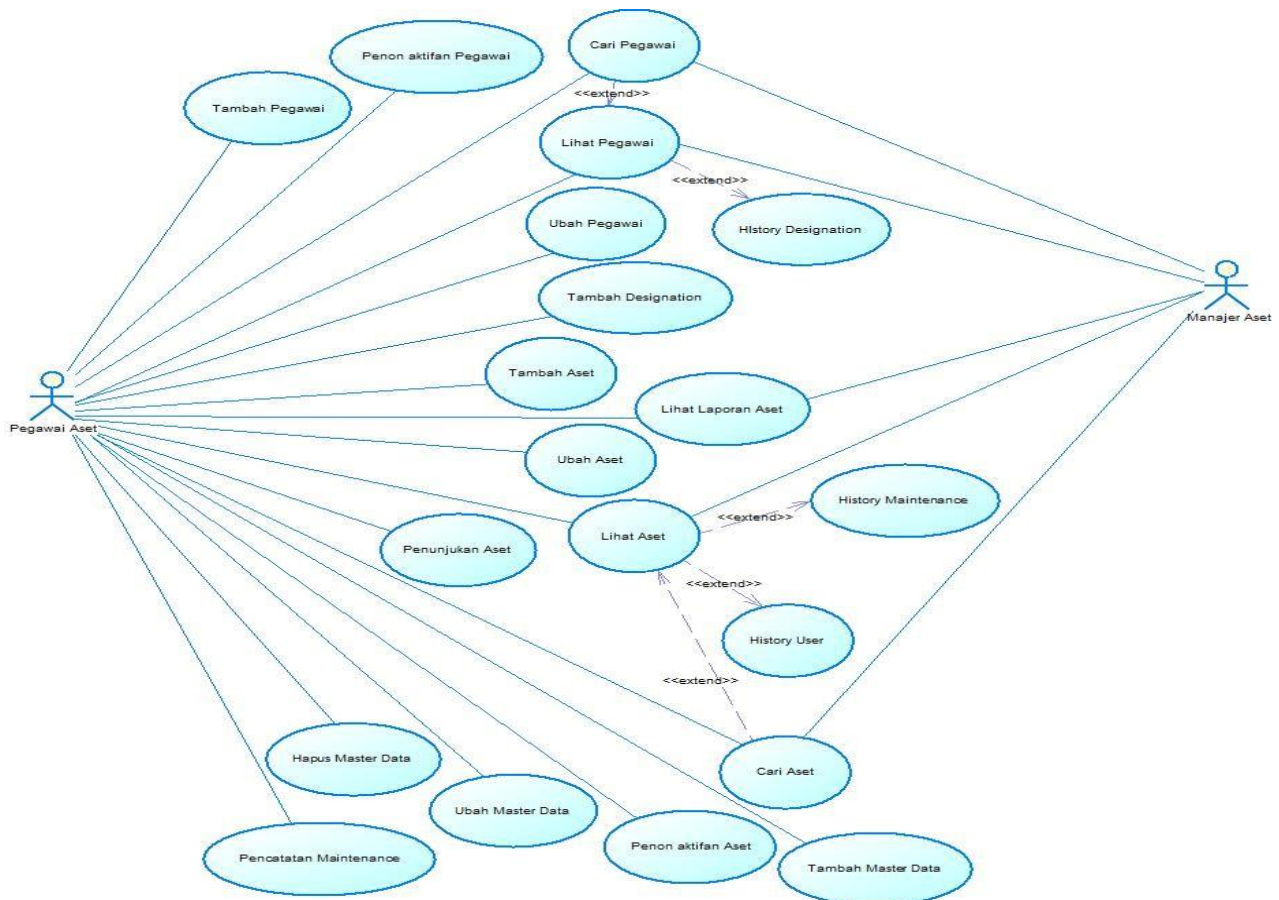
Penon aktifan Pegawai

Cari Pegawai

<<extend>>

Tambah Pegawai

Lihat Pegawai

<<extend>>

Ubah Pegawai

HIstory Designation

Tambah Designation

Manajer Aset

Tambah Aset

Pegawai Aset

Lihat Laporan Aset

Ubah Aset

History Maintenance

<<extend>>

Lihat Aset

Penunjukan Aset

<<extend>>

History User

<<extend>>

Hapus Master Data

Cari Aset

Ubah Master Data

Penon aktifan Aset

Pencatatan Maintenance

Tambah Master Data